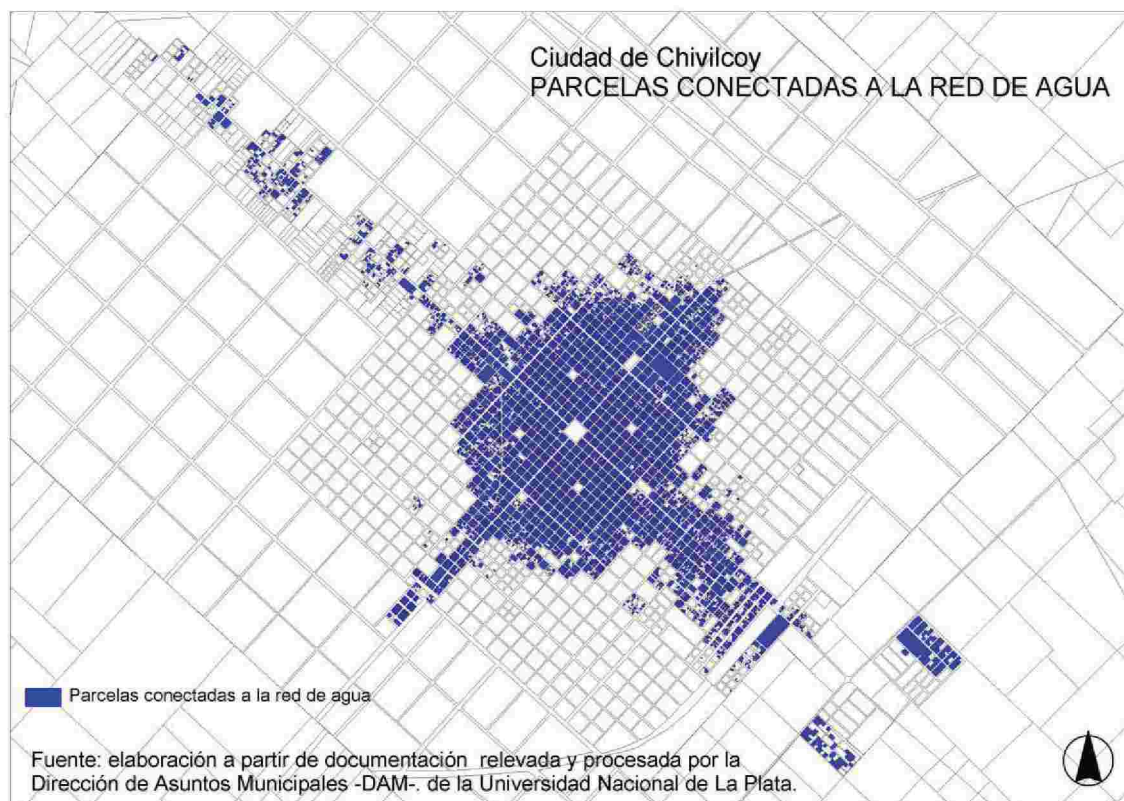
Ciudad de Chivilcoy
PARCELAS CONECTADAS A LA RED DE AGUA

Parcelas conectadas a la red de agua

Fuente: elaboración a partir de documentación relevada y procesada por la Dirección de Asuntos Municipales -DAM-. de la Universidad Nacional de La Plata.

N